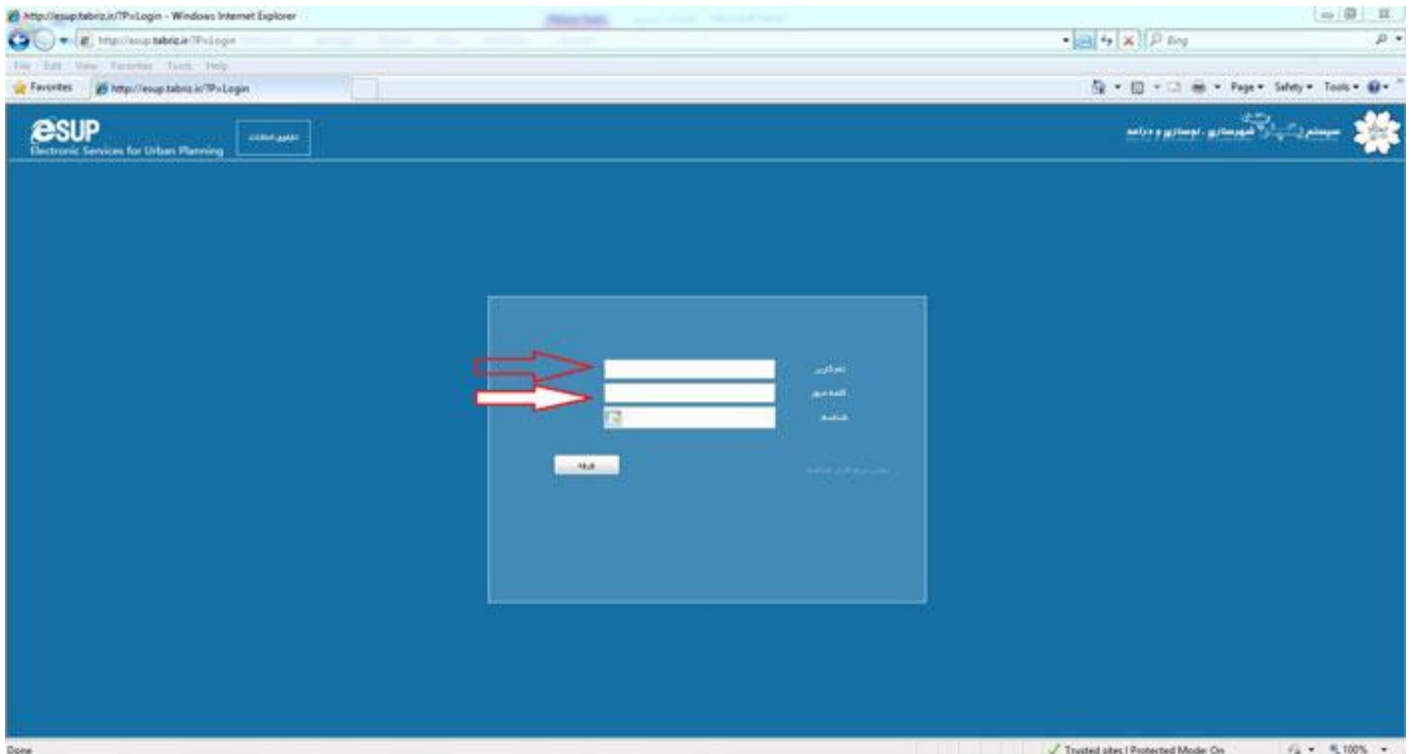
http://esup.tabriz.ir/TP=Login - Windows Internet Explorer

http://esup.tabriz.ir/TP=Login

Bing

File Edit View Favorites Tools Help

Favorites

http://esup.tabriz.ir/TP=Login

Page ▾ Safety ▾ Tools ▾

eSUP
Electronic Services for Urban Planning

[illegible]

سیستم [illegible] شهرسازی ، نوسازی و درآمد

نام کاربر

کلمه عبور

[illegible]

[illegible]

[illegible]

Done

Trusted sites | Protected Mode: On

100%